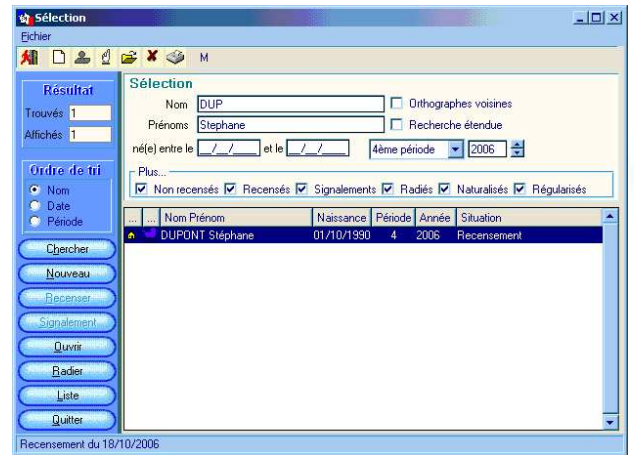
Sélection

Fichier

M

Résultat
Trouvés 1
Affichés 1

Ordre de tri
Nom
Date
Période

Chercher
Nouveau
Recenser
Signalement
Ouvrir
Radier
Liste
Quitter

Sélection
Nom DUP
Orthographes voisines
Prénoms Stephane
Recherche étendue
né(e) entre le __/__/____ et le __/__/____ 4ème période 2006

Plus...
Non recensés Recensés Signalements Radiés Naturalisés Régularisés

| ... | ... | Nom Prénom | Naissance | Période | Année | Situation |
|---|---|---|---|---|---|---|
| | | DUPONT Stéphane | 01/10/1990 | 4 | 2006 | Recensement |

Recensement du 18/10/2006